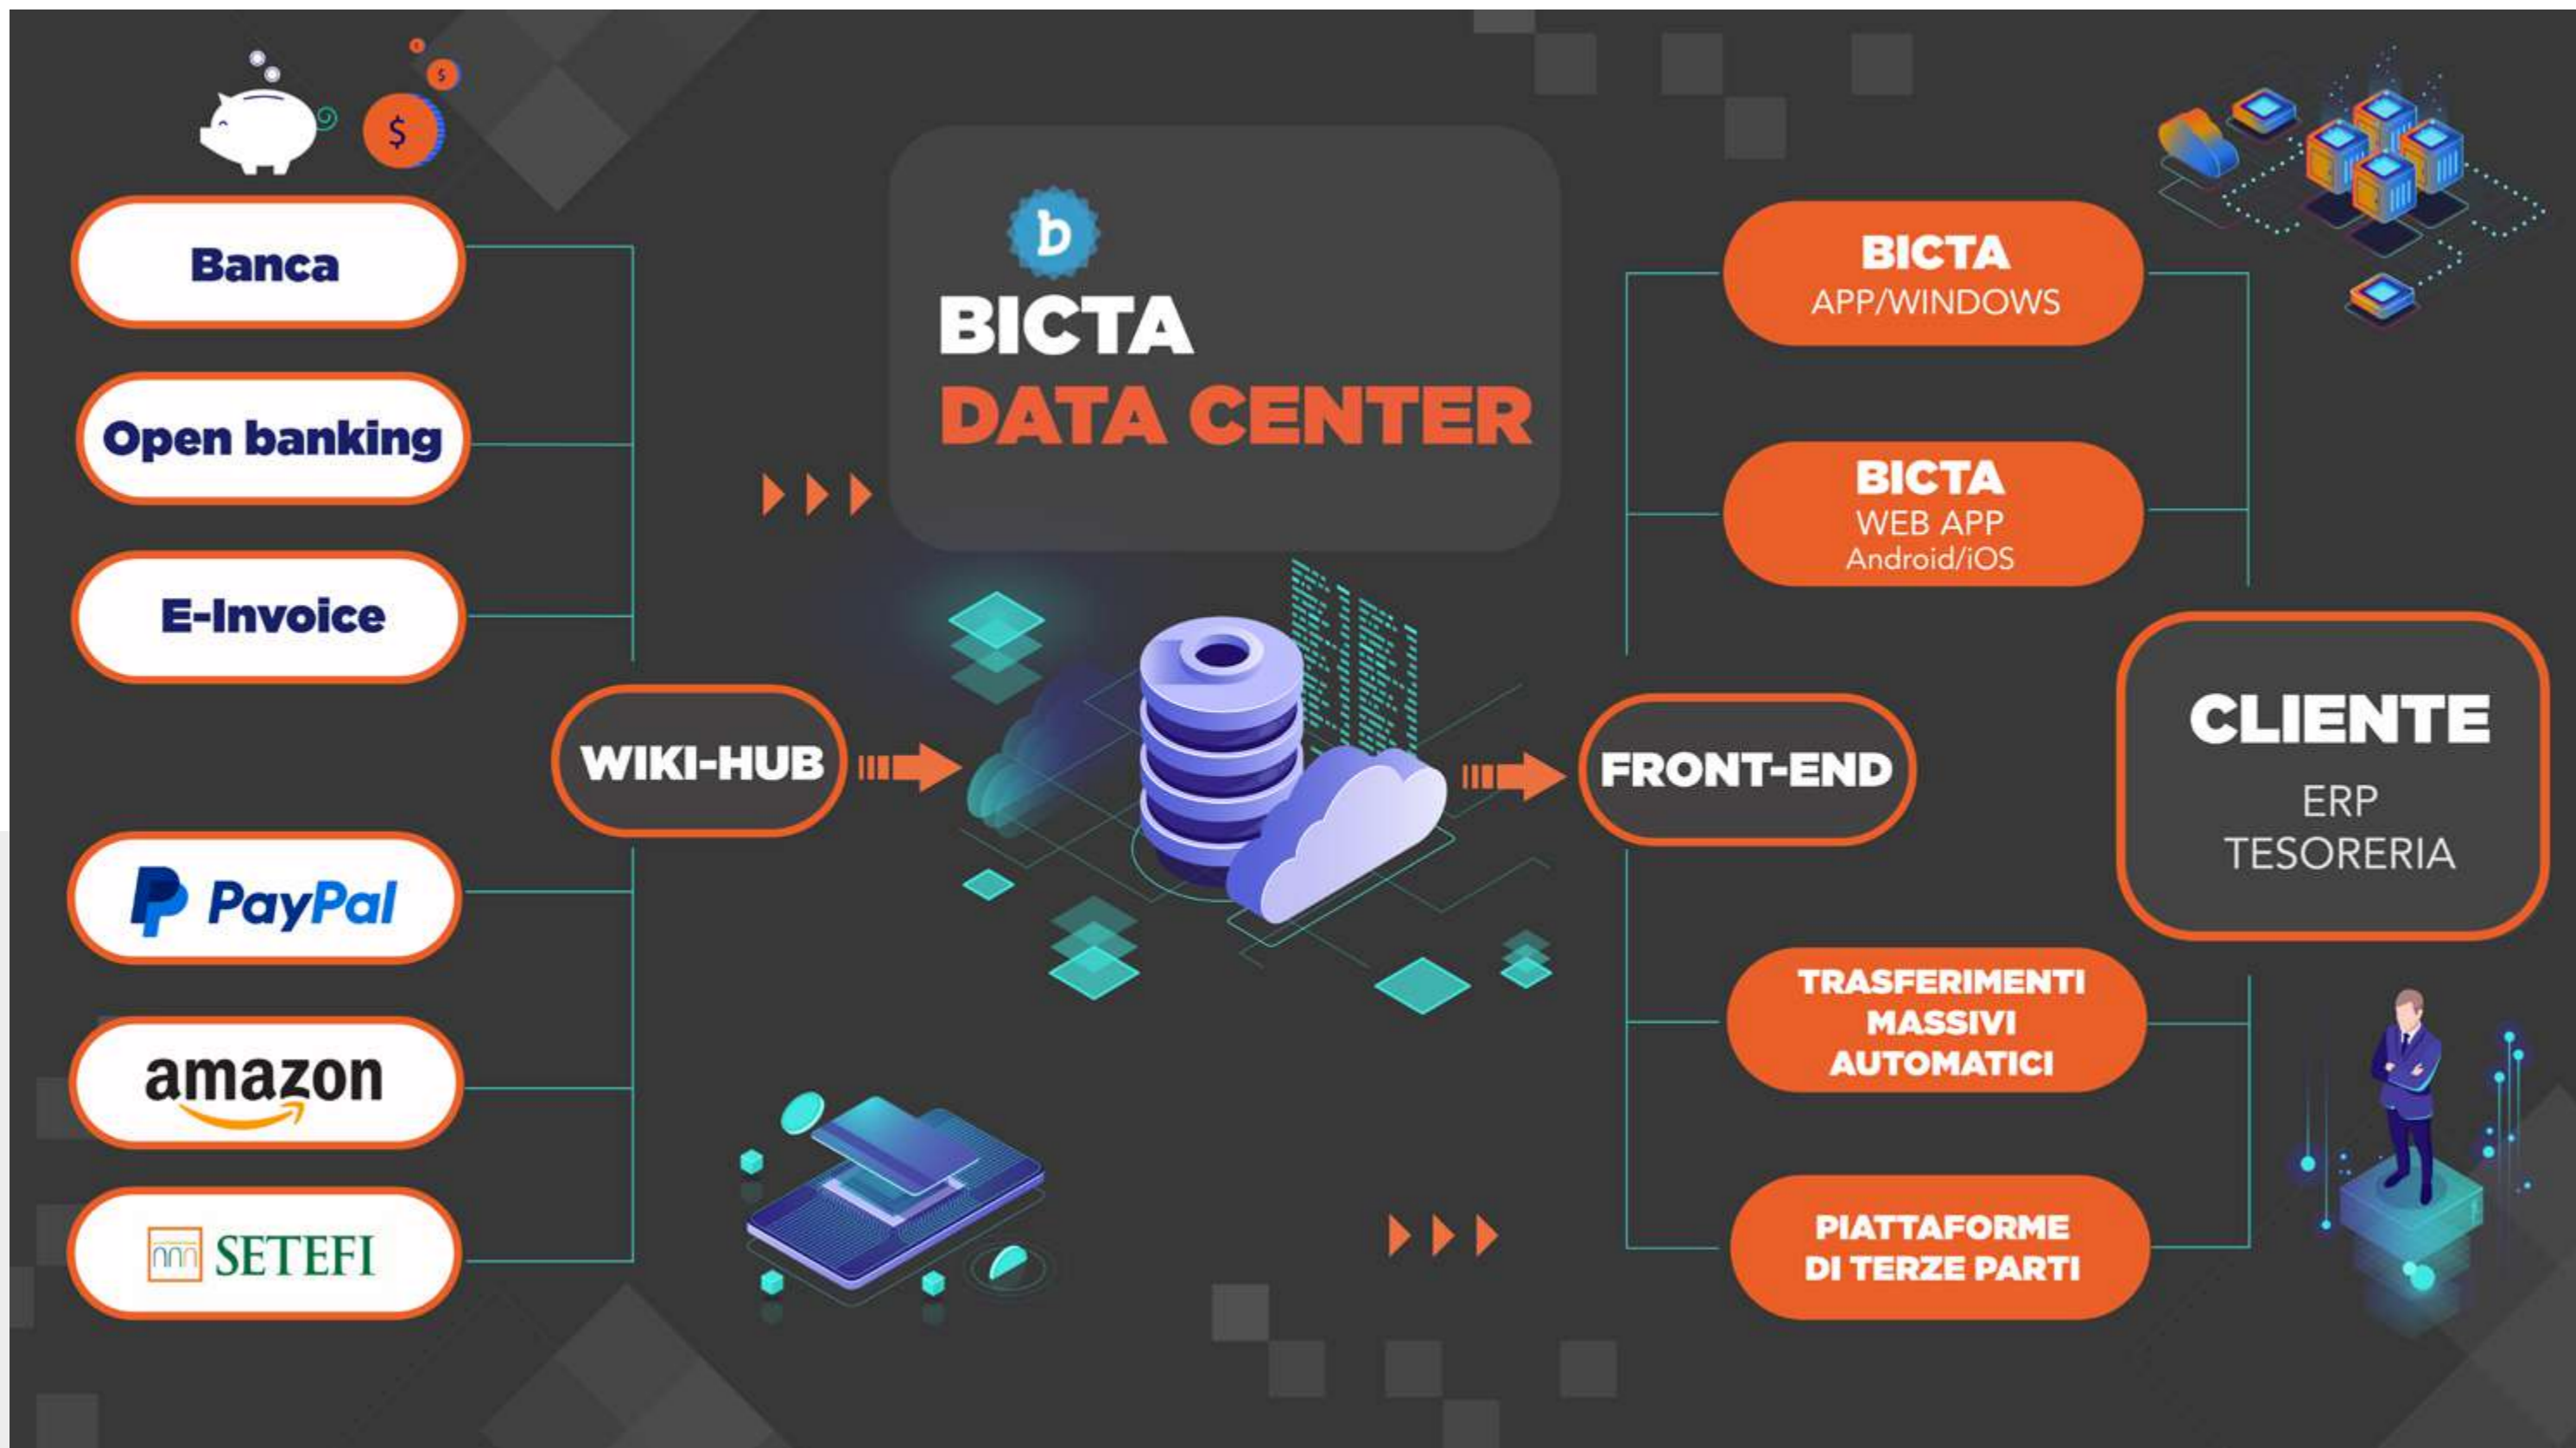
$

$

$

Banca

Open banking

E-Invoice

PayPal

amazon

SETEFI

WIKI-HUB

b

BICTA
DATA CENTER

FRONT-END

BICTA
APP/WINDOWS

BICTA
WEB APP
Android/iOS

CLIENTE
ERP
TESORERIA

TRASFERIMENTI
MASSIVI
AUTOMATICI

PIATTAFORME
DI TERZE PARTI